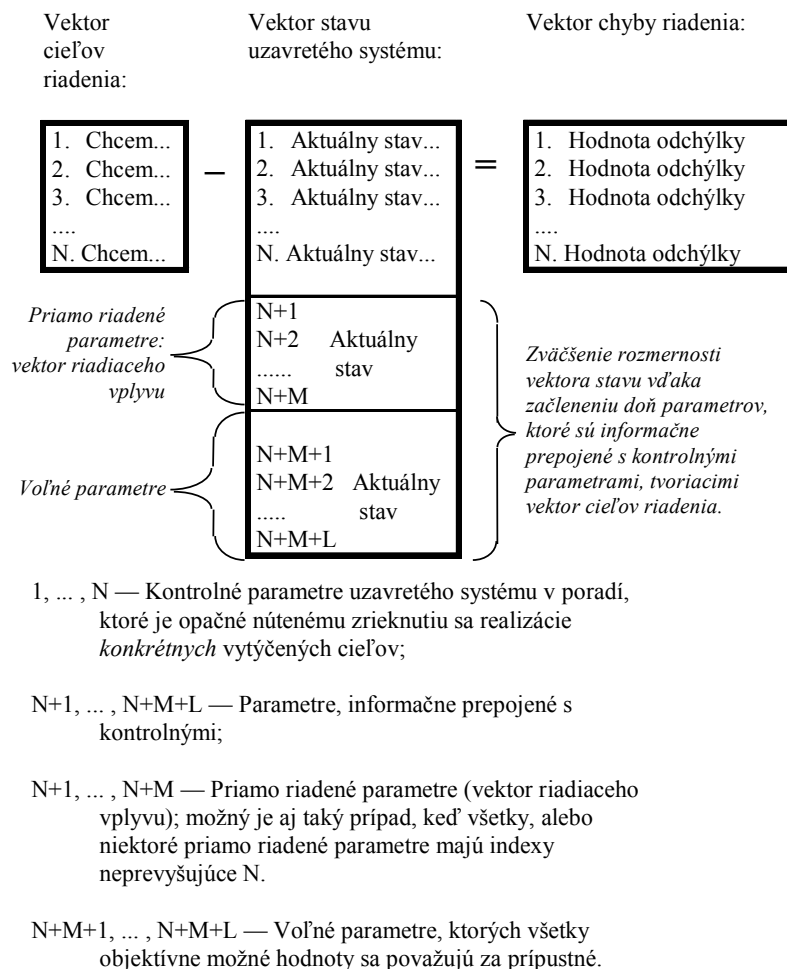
Vektor cieľov riadenia:

Vektor stavu uzavretého systému:

Vektor chyby riadenia:

1. Chcem...
2. Chcem...
3. Chcem...
....
N. Chcem...

–

1. Aktuálny stav...
2. Aktuálny stav...
3. Aktuálny stav...
....
N. Aktuálny stav...

=

1. Hodnota odchýlky
2. Hodnota odchýlky
3. Hodnota odchýlky
....
N. Hodnota odchýlky

Priamo riadené parametre: vektor riadiaceho vplyvu

N+1
N+2 Aktuálny stav
......
N+M

Voľné parametre

N+M+1
N+M+2 Aktuálny stav
.....
N+M+L

Zväčšenie rozmernosti vektora stavu vďaka začleneniu doň parametrov, ktoré sú informačne prepojené s kontrolnými parametrami, tvoriacimi vektor cieľov riadenia.

1, ... , N — Kontrolné parametre uzavretého systému v poradí, ktoré je opačné nútenému zrieknutiu sa realizácie *konkrétnych* vytýčených cieľov;

N+1, ... , N+M+L — Parametre, informačne prepojené s kontrolnými;

N+1, ... , N+M — Priamo riadené parametre (vektor riadiaceho vplyvu); možný je aj taký prípad, keď všetky, alebo niektoré priamo riadené parametre majú indexy neprevyšujúce N.

N+M+1, ... , N+M+L — Voľné parametre, ktorých všetky objektívne možné hodnoty sa považujú za prípustné.